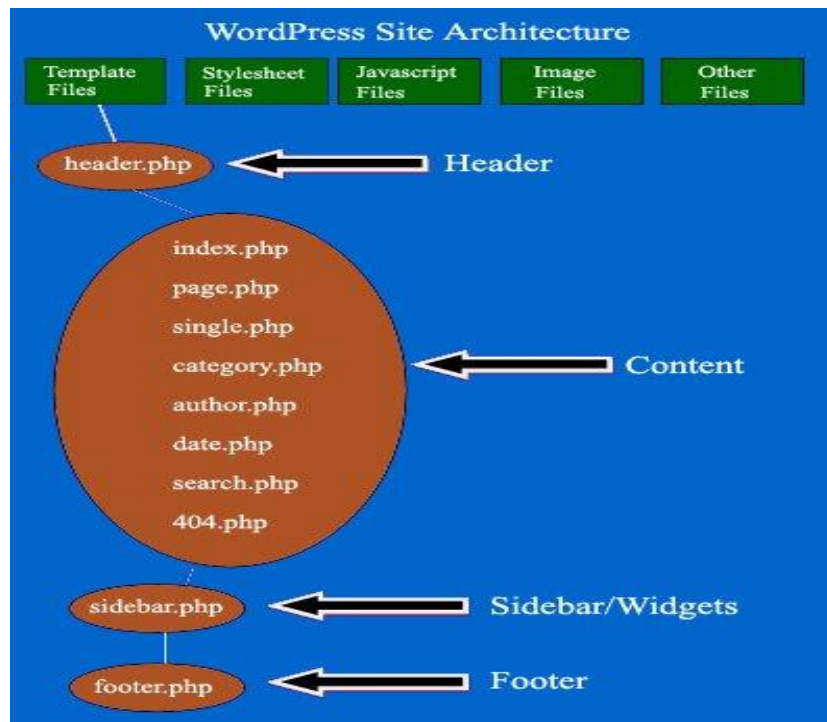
WordPress Site Architecture

Template Files

Stylesheet Files

Javascript Files

Image Files

Other Files

header.php

Header

index.php
page.php
single.php
category.php
author.php
date.php
search.php
404.php

Content

sidebar.php

Sidebar/Widgets

footer.php

Footer